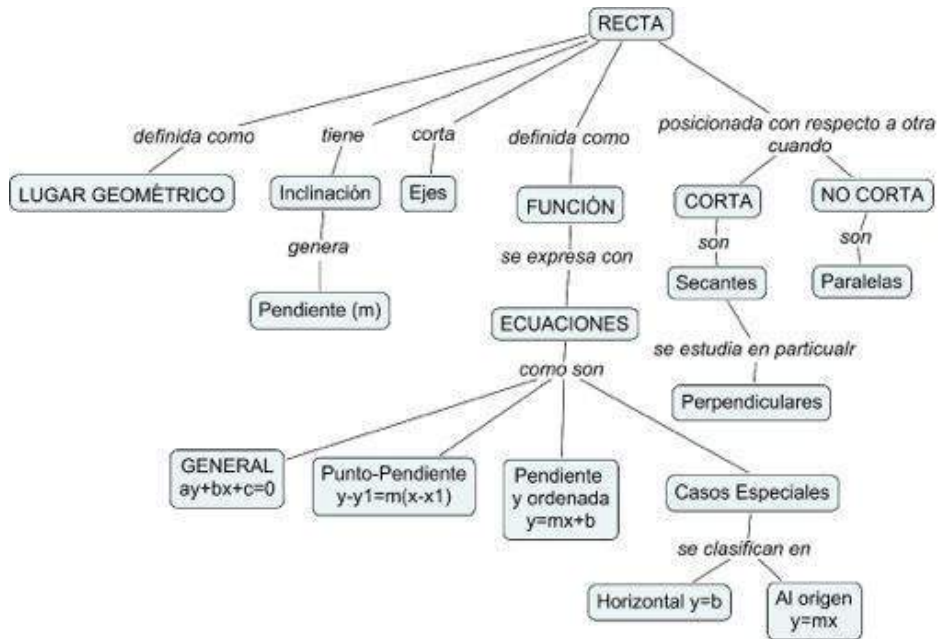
RECTA

definida como
LUGAR GEOMÉTRICO

tiene
Inclinación
genera
Pendiente (m)

corta
Ejes

definida como
FUNCIÓN
se expresa con
ECUACIONES
como son
GENERAL ay+bx+c=0
Punto-Pendiente y-y1=m(x-x1)
Pendiente y ordenada y=mx+b
Casos Especiales
se clasifican en
Horizontal y=b
Al origen y=mx

posicionada con respecto a otra cuando
CORTA
son
Secantes
se estudia en particualr
Perpendiculares

NO CORTA
son
Paralelas